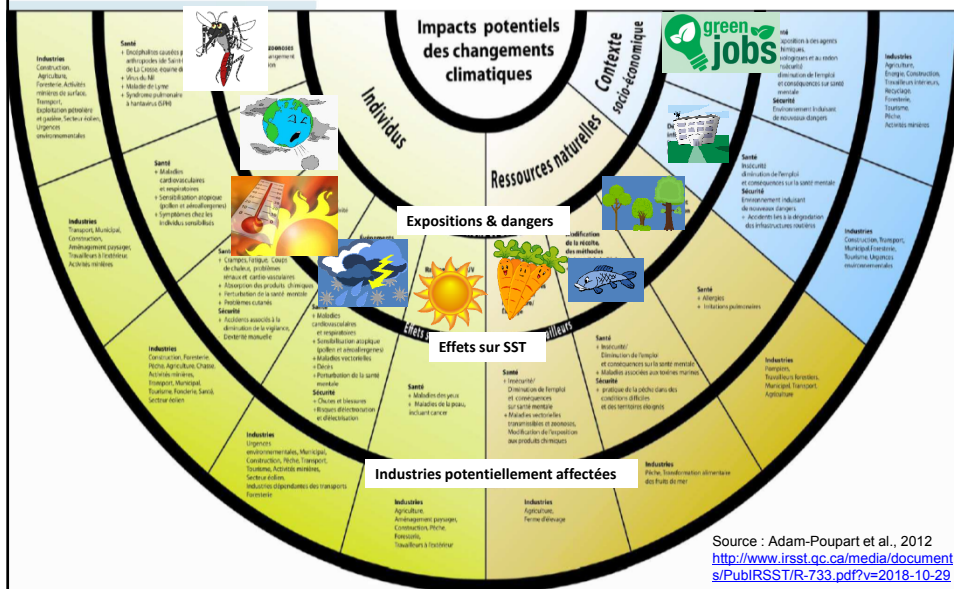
Impacts potentiels des changements climatiques

Individus

Contexte socio-économique

Ressources naturelles

green jobs

Expositions & dangers

Effets sur SST

Industries potentiellement affectées

Industries
Construction, Agriculture, Foresterie, Activités minières de surface, Transport, Exploitation pétrolière et gazière, Secteur éolien, Urgences environnementales

Santé
• Encéphalites causées par arthropodes (de Saint-Louis, de La Crosse, équine de l'Est)
• Virus du Nil
• Maladie de Lyme
• Syndrome pulmonaire à hantavirus (SPH)

Santé
• Maladies cardiovasculaires et respiratoires
• Sensibilisation atopique (pollen et allergènes)
• Symptômes chez les individus sensibles

Industries
Transport, Municipal, Construction, Aménagement paysager, Travailleurs à l'extérieur, Activités minières

• Crampes, fatigue, coups de chaleur, problèmes rénaux et cardio-vasculaires
• Absorption des produits chimiques
• Perturbation de la santé mentale
• Problèmes cutanés

Sécurité
• Accidents associés à la diminution de la vigilance, Dextérité manuelle

• Maladies cardiovasculaires et respiratoires
• Sensibilisation atopique (pollen et allergènes)
• Maladies vectorielles
• Décès
• Perturbation de la santé mentale

Sécurité
• Chutes et blessures
• Risques d'électrocution et d'électrisation

Industries
Construction, Foresterie, Pêche, Agriculture, Chasse, Activités minières, Transport, Municipal, Tourisme, Foresterie, Santé, Secteur éolien

Industries
Urgences environnementales, Municipal, Construction, Pêche, Transport, Tourisme, Activités minières, Secteur éolien, Industries dépendantes des transports, Foresterie

Santé
• Maladies des yeux
• Maladies de la peau, incluant cancer

Industries
Agriculture, Aménagement paysager, Construction, Pêche, Foresterie, Travailleurs à l'extérieur

Santé
• Insécurité/ Diminution de l'emploi et conséquences sur la santé mentale
• Maladies sectorielles transmissibles et zoonoses, Modification de l'exposition aux produits chimiques

Industries
Agriculture, Ferme d'élevage

Modification de la récolte, des méthodes

Santé
• Insécurité/ Diminution de l'emploi et conséquences sur la santé mentale
• Maladies associées aux toxines marines

Sécurité
• pratique de la pêche dans des conditions difficiles et des territoires éloignés

Industries
Pêche, Transformation alimentaire des fruits de mer

Santé
• Allergies
• Irritations pulmonaires

Industries
Paysagiste, Travailleurs forestiers, Municipal, Transport, Agriculture

Santé
• Insécurité/ diminution de l'emploi et conséquences sur la santé mentale

Sécurité
• Environnement induisant de nouveaux dangers
• Accidents liés à la dégradation des infrastructures routières

Industries
Construction, Transport, Municipal, Foresterie, Tourisme, Urgences environnementales

exposition à des agents chimiques, biologiques et au radon
• Insécurité diminution de l'emploi et conséquences sur la santé mentale

Sécurité
Environnement induisant de nouveaux dangers

Industries
Agriculture, Énergie, Construction, Travailleurs intérieurs, Recyclage, Foresterie, Tourisme, Pêche, Activités minières

Source : Adam-Poupart et al., 2012
http://www.irsst.qc.ca/media/documents/PubIRSST/R-733.pdf?v=2018-10-29